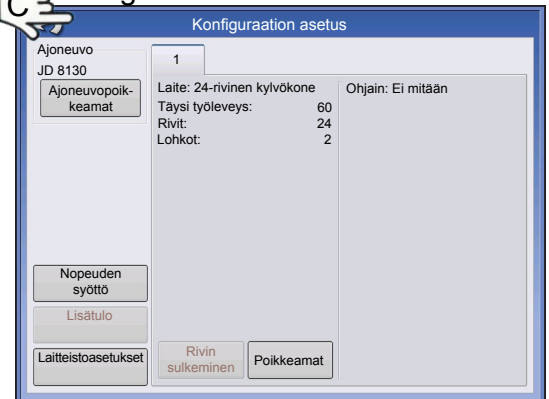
Konfiguraation asetus

Ajoneuvo
JD 8130
Ajoneuvopoikkeamat

1

Laite: 24-rivinen kylvökone
Täysi työleveys: 60
Rivit: 24
Lohkot: 2

Ohjain: Ei mitään

Nopeuden syöttö
Lisätulo
Laitteistoasetukset
Rivin sulkeminen
Poikkeamat